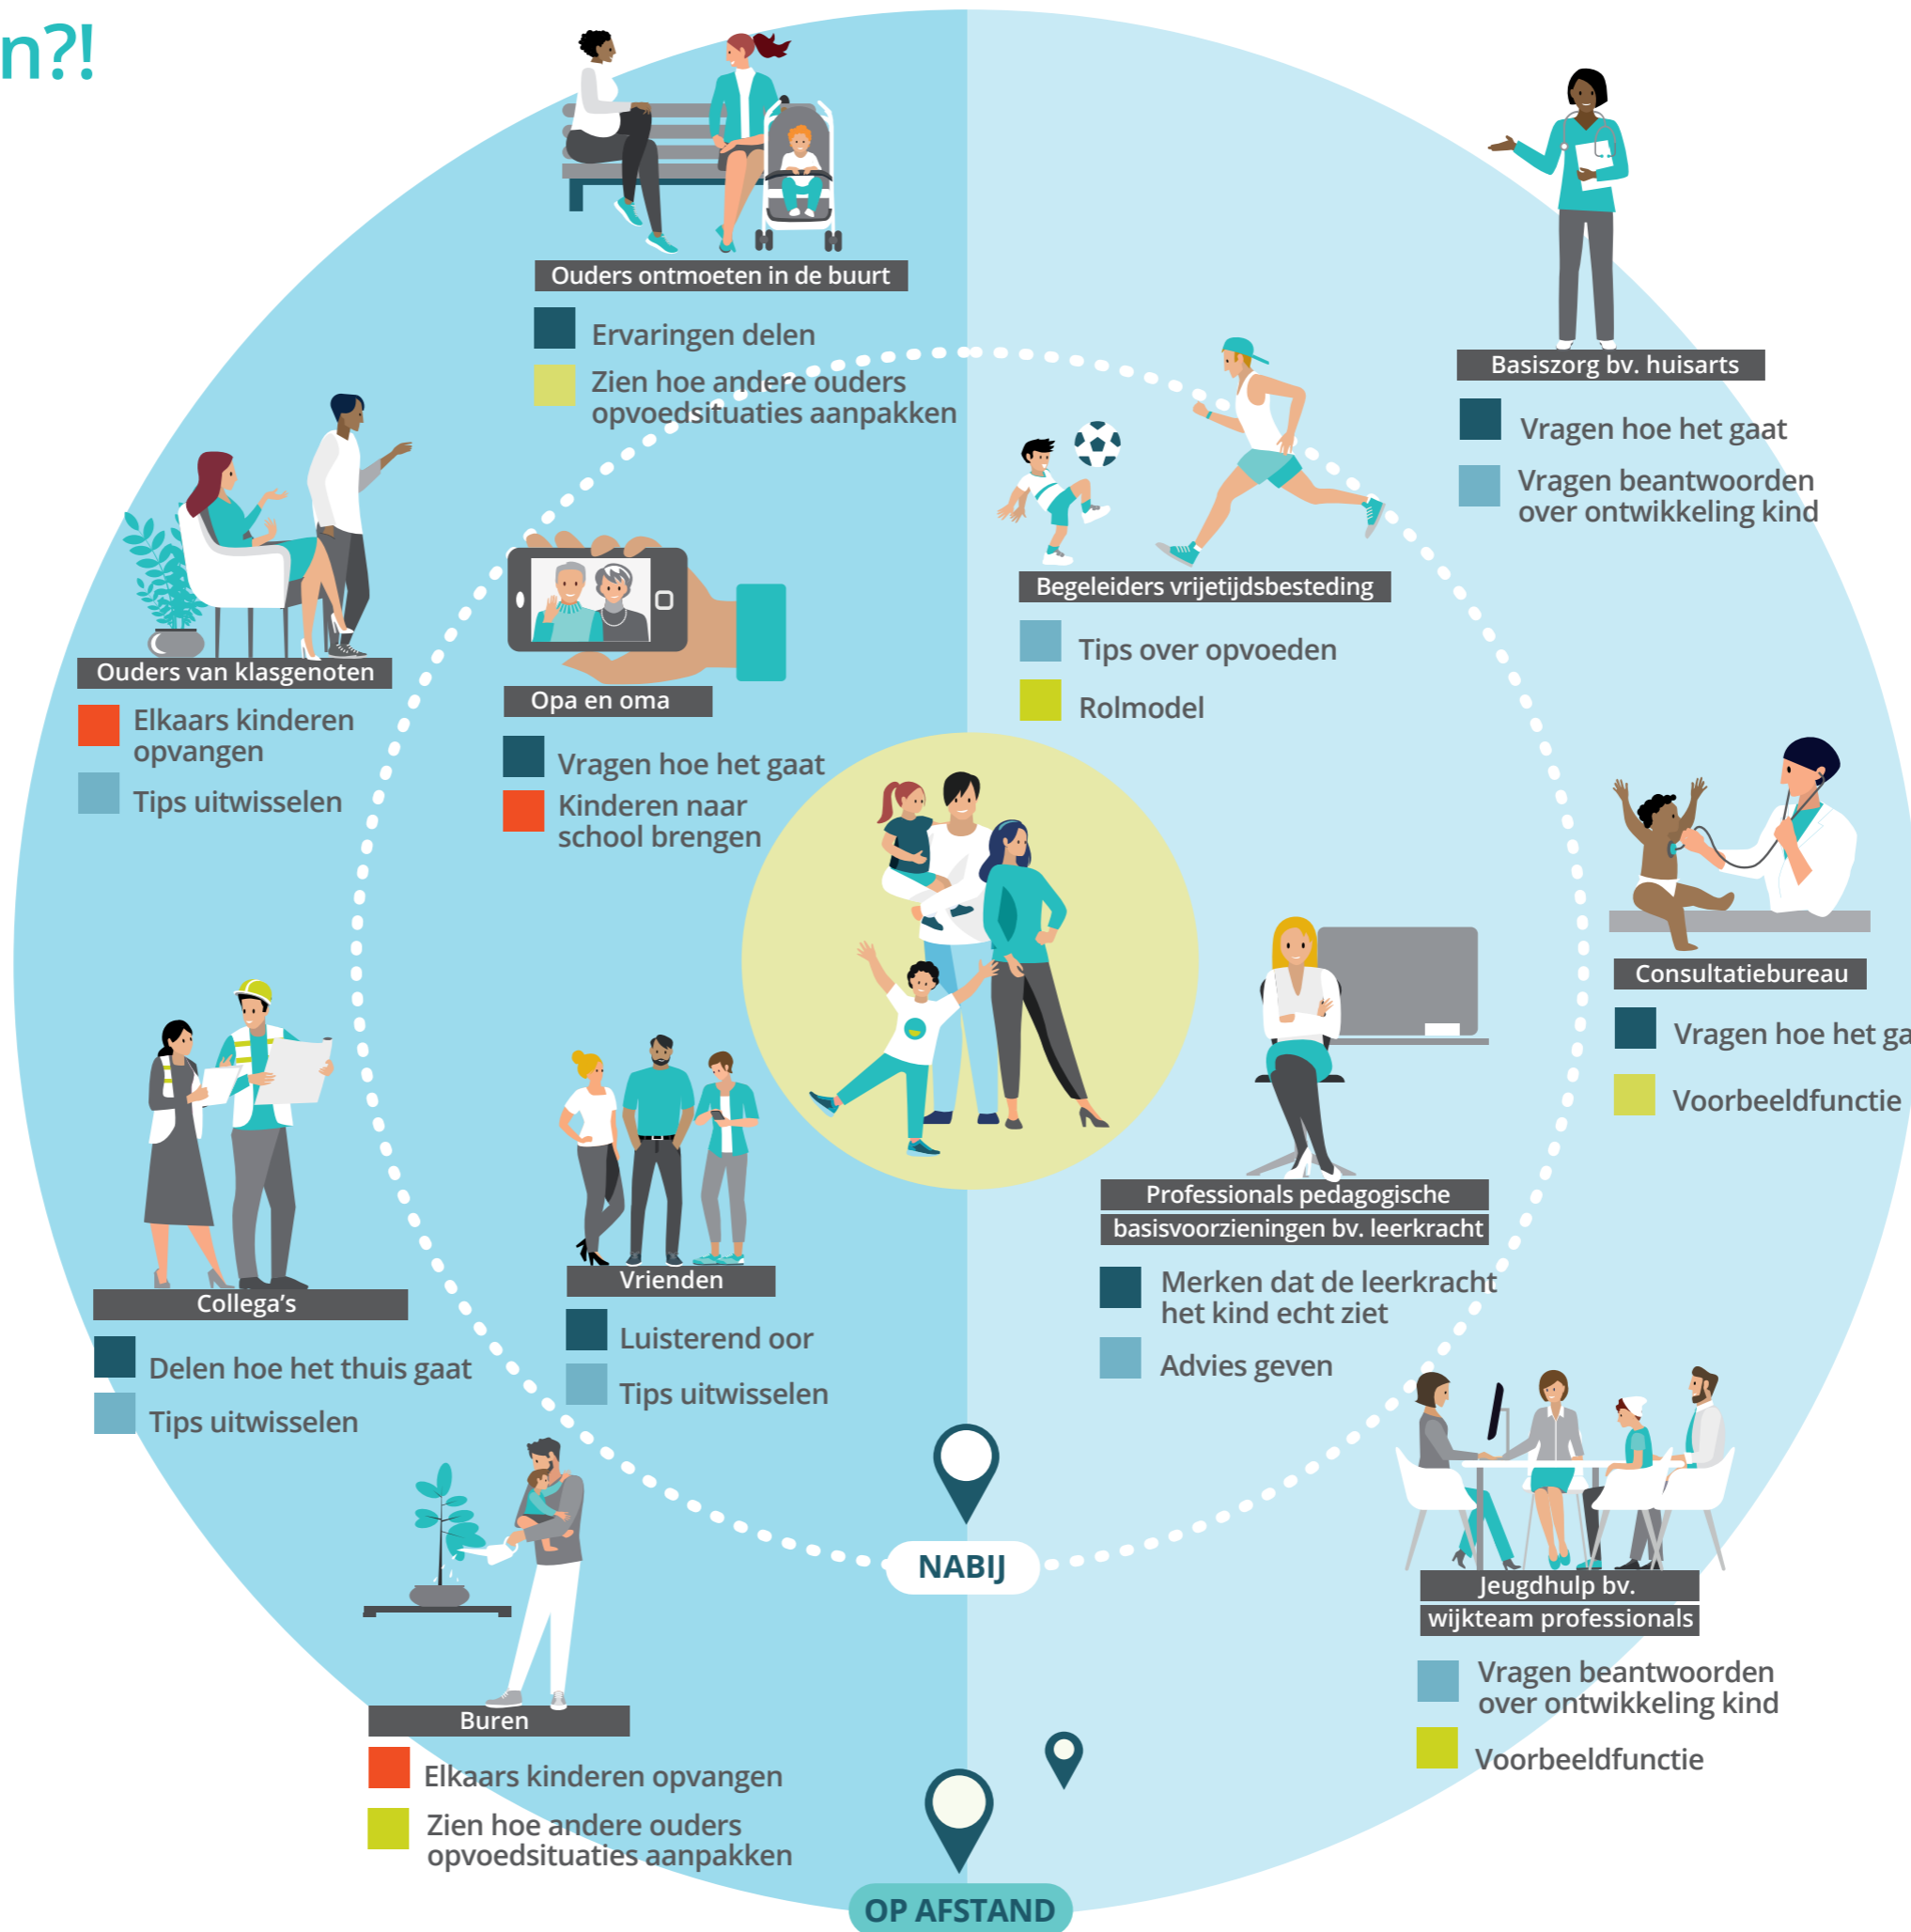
n?!

Ouders ontmoeten in de buurt
Ervaringen delen
Zien hoe andere ouders opvoedsituaties aanpakken

Basiszorg bv. huisarts
Vragen hoe het gaat
Vragen beantwoorden over ontwikkeling kind

Ouders van klasgenoten
Elkaars kinderen opvangen
Tips uitwisselen

Opa en oma
Vragen hoe het gaat
Kinderen naar school brengen

Begeleiders vrijetijdsbesteding
Tips over opvoeden
Rolmodel

Consultatiebureau
Vragen hoe het ga
Voorbeeldfunctie

Collega's
Delen hoe het thuis gaat
Tips uitwisselen

Vrienden
Luisterend oor
Tips uitwisselen

Professionals pedagogische basisvoorzieningen bv. leerkracht
Merken dat de leerkracht het kind echt ziet
Advies geven

NABIJ

Jeugdhulp bv. wijkteam professionals
Vragen beantwoorden over ontwikkeling kind
Voorbeeldfunctie

Buren
Elkaars kinderen opvangen
Zien hoe andere ouders opvoedsituaties aanpakken

OP AFSTAND